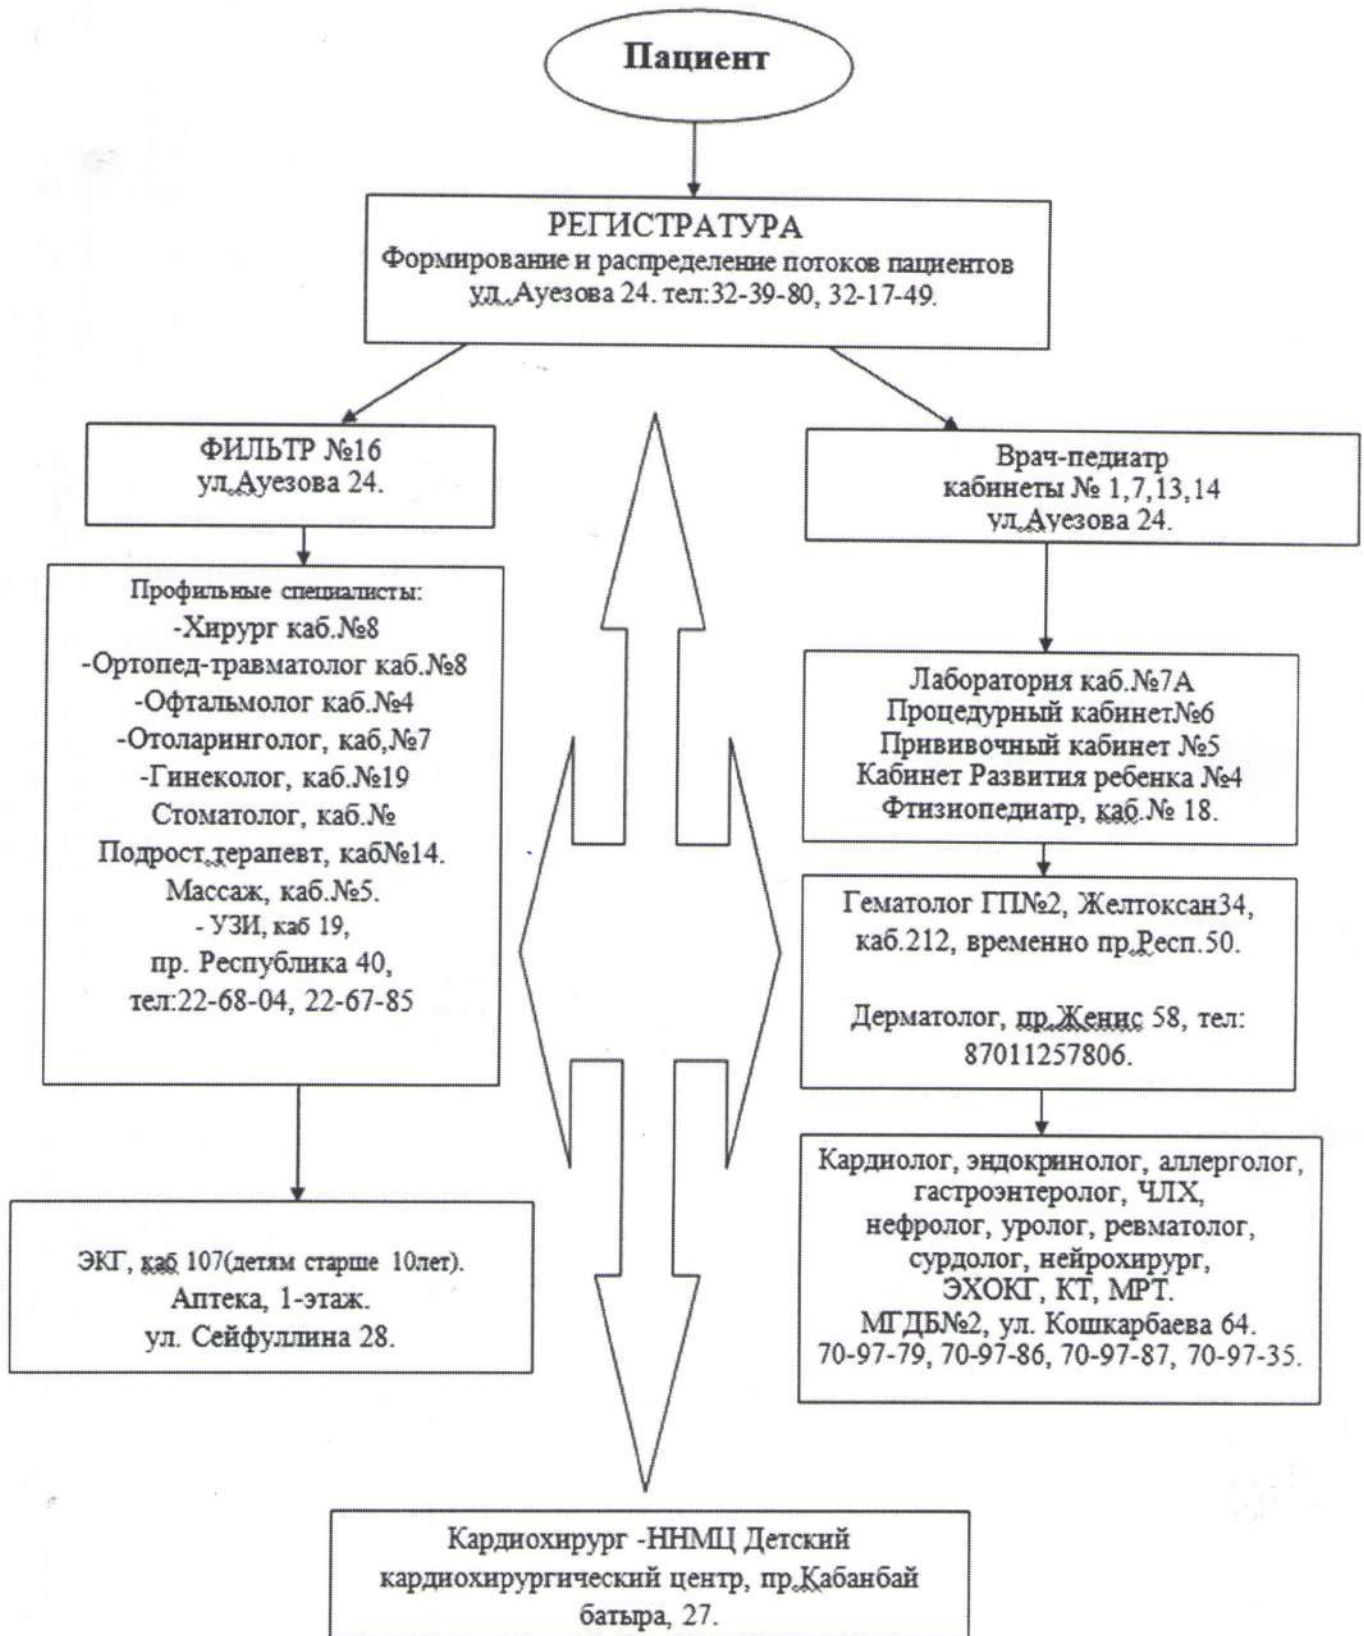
Пациент

РЕГИСТРАТУРА
Формирование и распределение потоков пациентов
ул. Ауезова 24. тел:32-39-80, 32-17-49.

ФИЛЬТР №16
ул.Ауезова 24.

Профильные специалисты:
-Хирург каб.№8
-Ортопед-травматолог каб.№8
-Офтальмолог каб.№4
-Отоларинголог, каб,№7
-Гинеколог, каб.№19
Стоматолог, каб.№
Подрост.терапевт, каб№14.
Массаж, каб.№5.
- УЗИ, каб 19,
пр. Республика 40,
тел:22-68-04, 22-67-85

ЭКГ, каб 107(детям старше 10лет).
Аптека, 1-этаж.
ул. Сейфуллина 28.

Врач-педиатр
кабинеты № 1,7,13,14
ул.Ауезова 24.

Лаборатория каб.№7А
Процедурный кабинет№6
Прививочный кабинет №5
Кабинет Развития ребенка №4
Фтизиопедиатр, каб.№ 18.

Гематолог ГП№2, Желтоксан34, каб.212, временно пр.Респ.50.

Дерматолог, пр.Женис 58, тел: 87011257806.

Кардиолог, эндокринолог, аллерголог, гастроэнтеролог, ЧЛХ, нефролог, уролог, ревматолог, сурдолог, нейрохирург, ЭХОКГ, КТ, МРТ.
МГДБ№2, ул. Кошкарбаева 64.
70-97-79, 70-97-86, 70-97-87, 70-97-35.

Кардиохирург -ННМЦ Детский кардиохирургический центр, пр.Кабанбай батыра, 27.